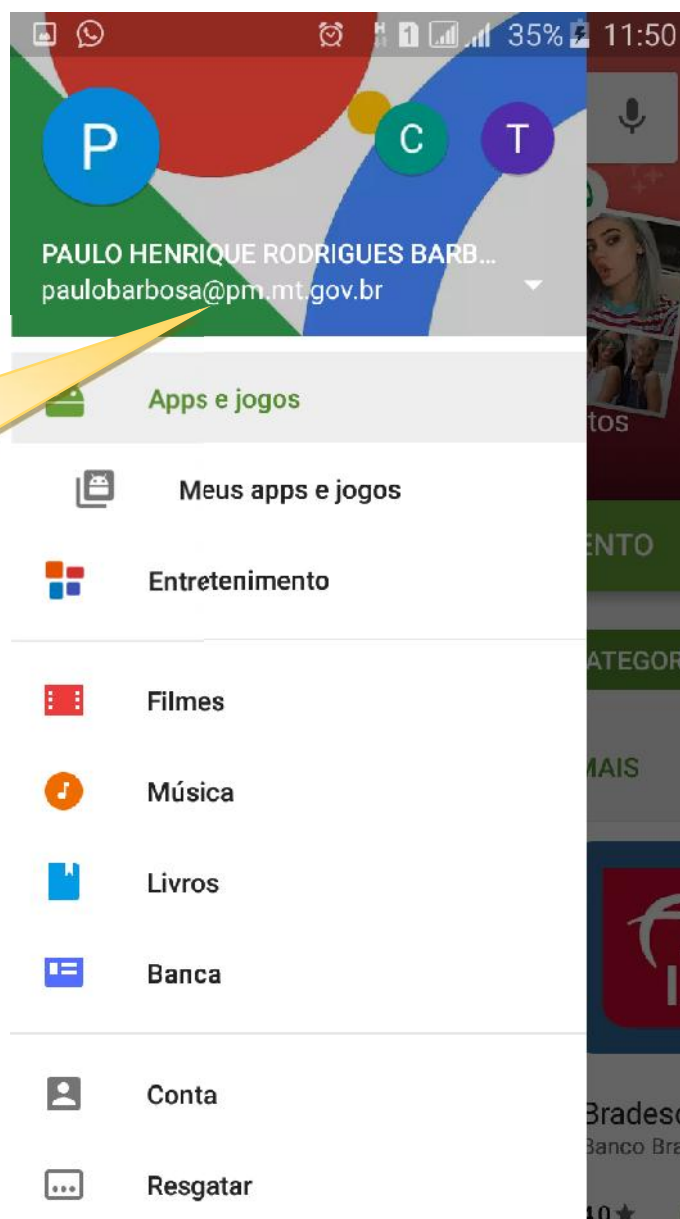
35% 11:50

P C T

PAULO HENRIQUE RODRIGUES BARB...
paulobarbosa@pm.mt.gov.br

Apps e jogos

Meus apps e jogos

Entretenimento

Filmes

Música

Livros

Banca

Conta

Resgatar

tos

ENTO

ATEGOR

MAIS

Bradesc
Banco Bra
4,0 ★